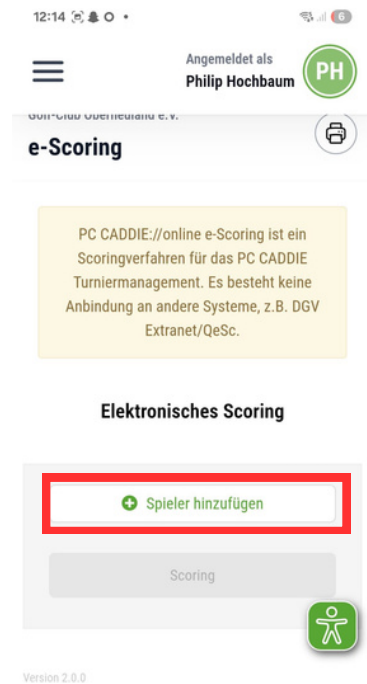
12:14 6

Angemeldet als
Philip Hochbaum
PH

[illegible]

e-Scoring

PC CADDIE://online e-Scoring ist ein Scoringverfahren für das PC CADDIE Turniermanagement. Es besteht keine Anbindung an andere Systeme, z.B. DGV Extranet/QeSc.

Elektronisches Scoring

Spieler hinzufügen

Scoring

Version 2.0.0